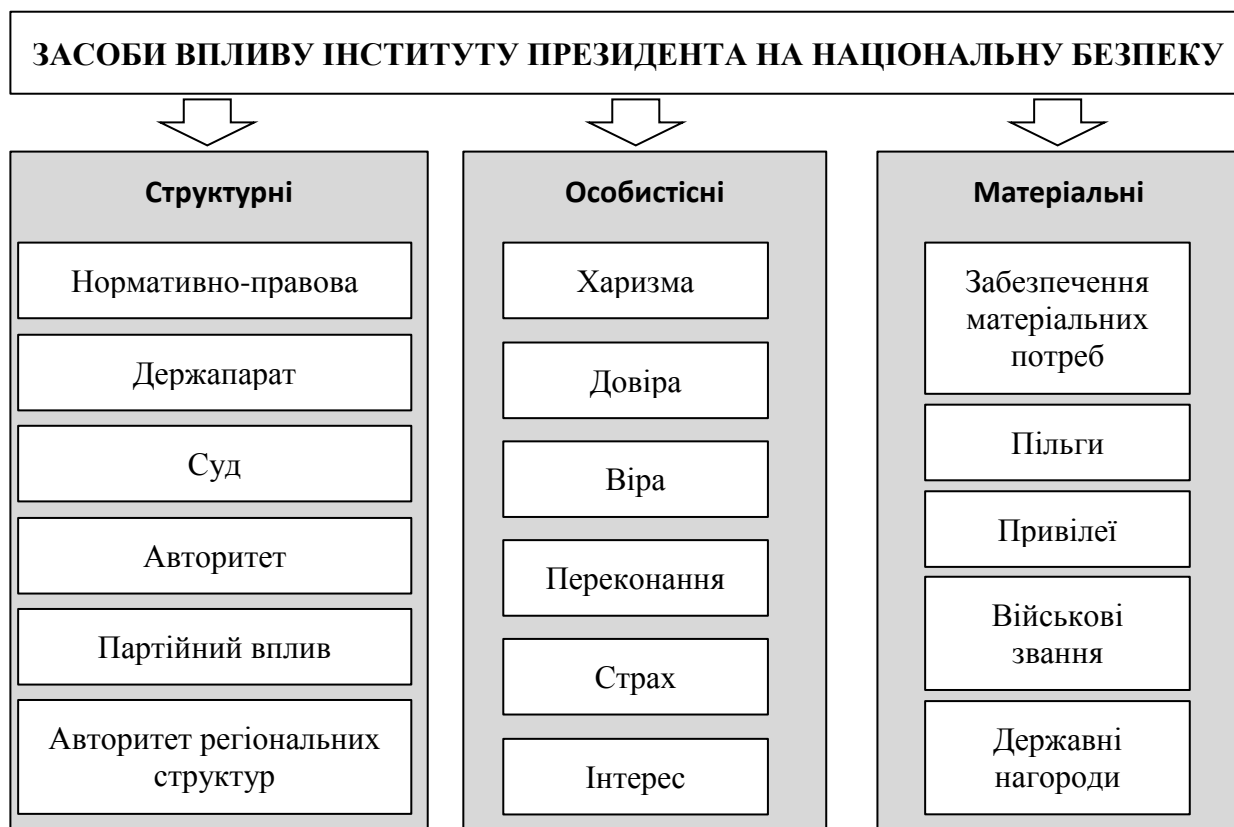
ЗАСОБИ ВПЛИВУ ІНСТИТУТУ ПРЕЗИДЕНТА НА НАЦІОНАЛЬНУ БЕЗПЕКУ

Структурні

Нормативно-правова

Держапарат

Суд

Авторитет

Партійний вплив

Авторитет регіональних структур

Особистісні

Харизма

Довіра

Віра

Переконання

Страх

Інтерес

Матеріальні

Забезпечення матеріальних потреб

Пільги

Привілеї

Військові звання

Державні нагороди